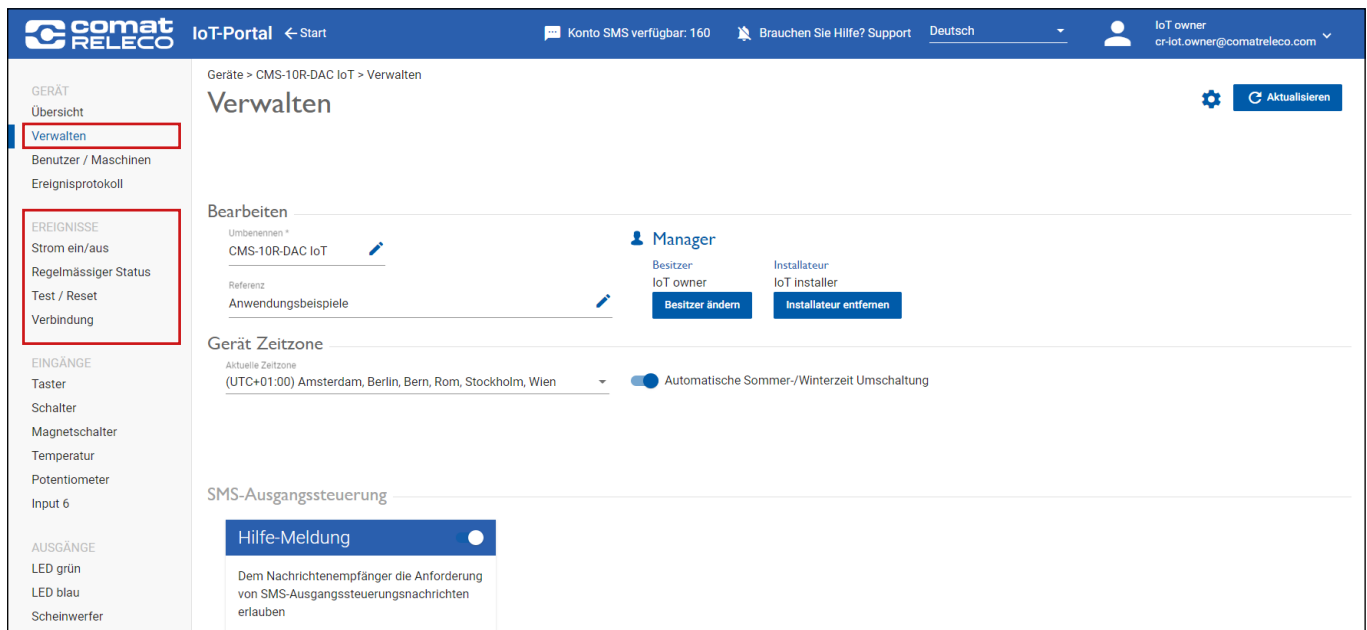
comat RELECO IoT-Portal ← Start

Konto SMS verfügbar: 160 Brauchen Sie Hilfe? Support Deutsch

IoT owner
cr-iot.owner@comatreleco.com

GERÄT
Übersicht
Verwalten
Benutzer / Maschinen
Ereignisprotokoll

EREIGNISSE
Strom ein/aus
Regelmässiger Status
Test / Reset
Verbindung

EINGÄNGE
Taster
Schalter
Magnetschalter
Temperatur
Potentiometer
Input 6

AUSGÄNGE
LED grün
LED blau
Scheinwerfer

Geräte > CMS-10R-DAC IoT > Verwalten

Verwalten

Aktualisieren

Bearbeiten

Umbenennen *
CMS-10R-DAC IoT

Referenz
Anwendungsbeispiele

Manager

Besitzer
IoT owner
Besitzer ändern

Installateur
IoT installer
Installateur entfernen

Gerät Zeitzone

Aktuelle Zeitzone
(UTC+01:00) Amsterdam, Berlin, Bern, Rom, Stockholm, Wien

Automatische Sommer-/Winterzeit Umschaltung

SMS-Ausgangssteuerung

Hilfe-Meldung

Dem Nachrichtenempfänger die Anforderung von SMS-Ausgangssteuerungsnachrichten erlauben